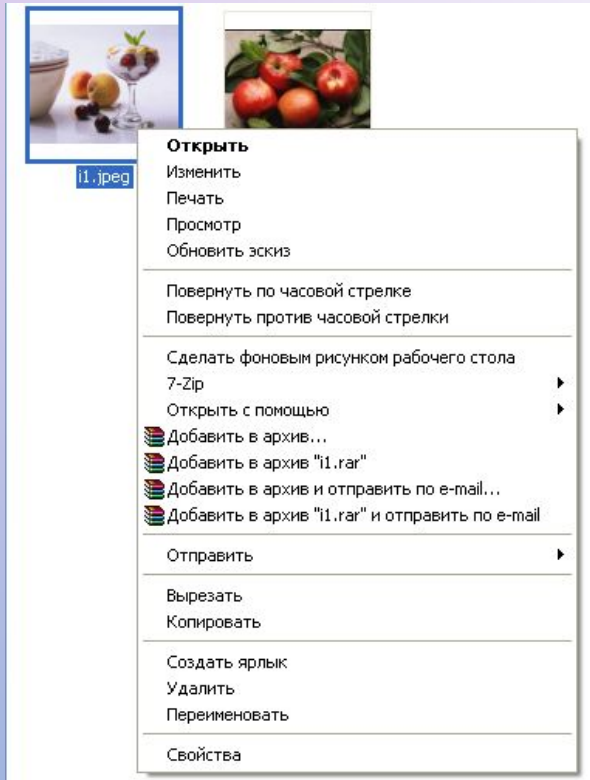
i1.jpeg

Открыть
Изменить
Печать
Просмотр
Обновить эскиз

Повернуть по часовой стрелке
Повернуть против часовой стрелки

Сделать фоновым рисунком рабочего стола
7-Zip
Открыть с помощью
Добавить в архив...
Добавить в архив "i1.rar"
Добавить в архив и отправить по e-mail...
Добавить в архив "i1.rar" и отправить по e-mail

Отправить

Вырезать
Копировать

Создать ярлык
Удалить
Переименовать

Свойства